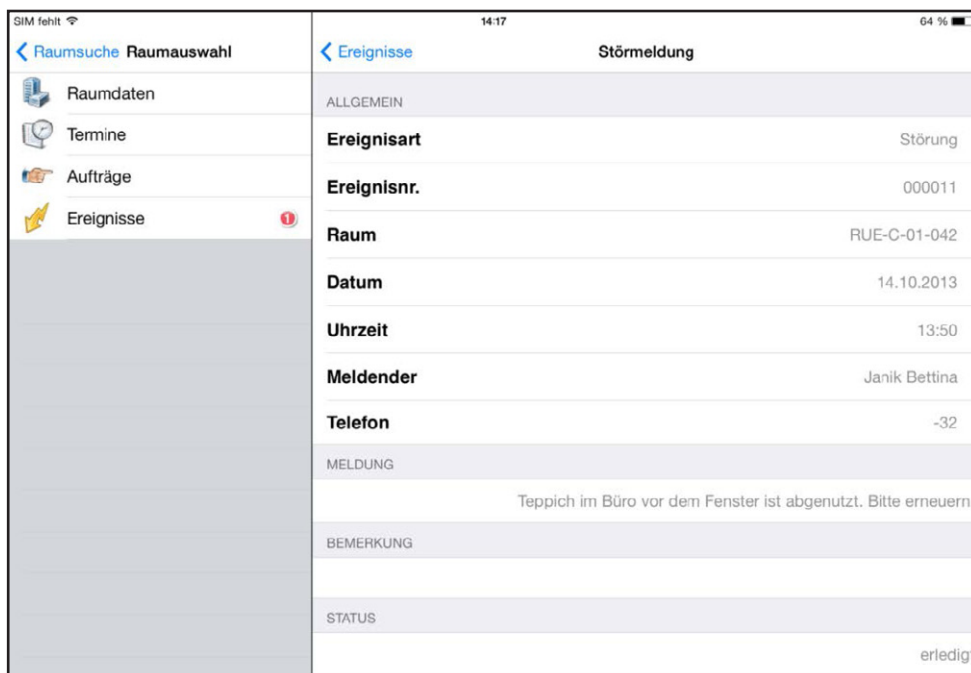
SIM fehlt
14:17
64 %

Raumsuche Raumauswahl
Raumdaten
Termine
Aufträge
Ereignisse 1

Ereignisse
Störmeldung

ALLGEMEIN
Ereignisart Störung
Ereignisnr. 000011
Raum RUE-C-01-042
Datum 14.10.2013
Uhrzeit 13:50
Meldender Janik Bettina
Telefon -32

MELDUNG
Teppich im Büro vor dem Fenster ist abgenutzt. Bitte erneuern

BEMERKUNG

STATUS
erledigt